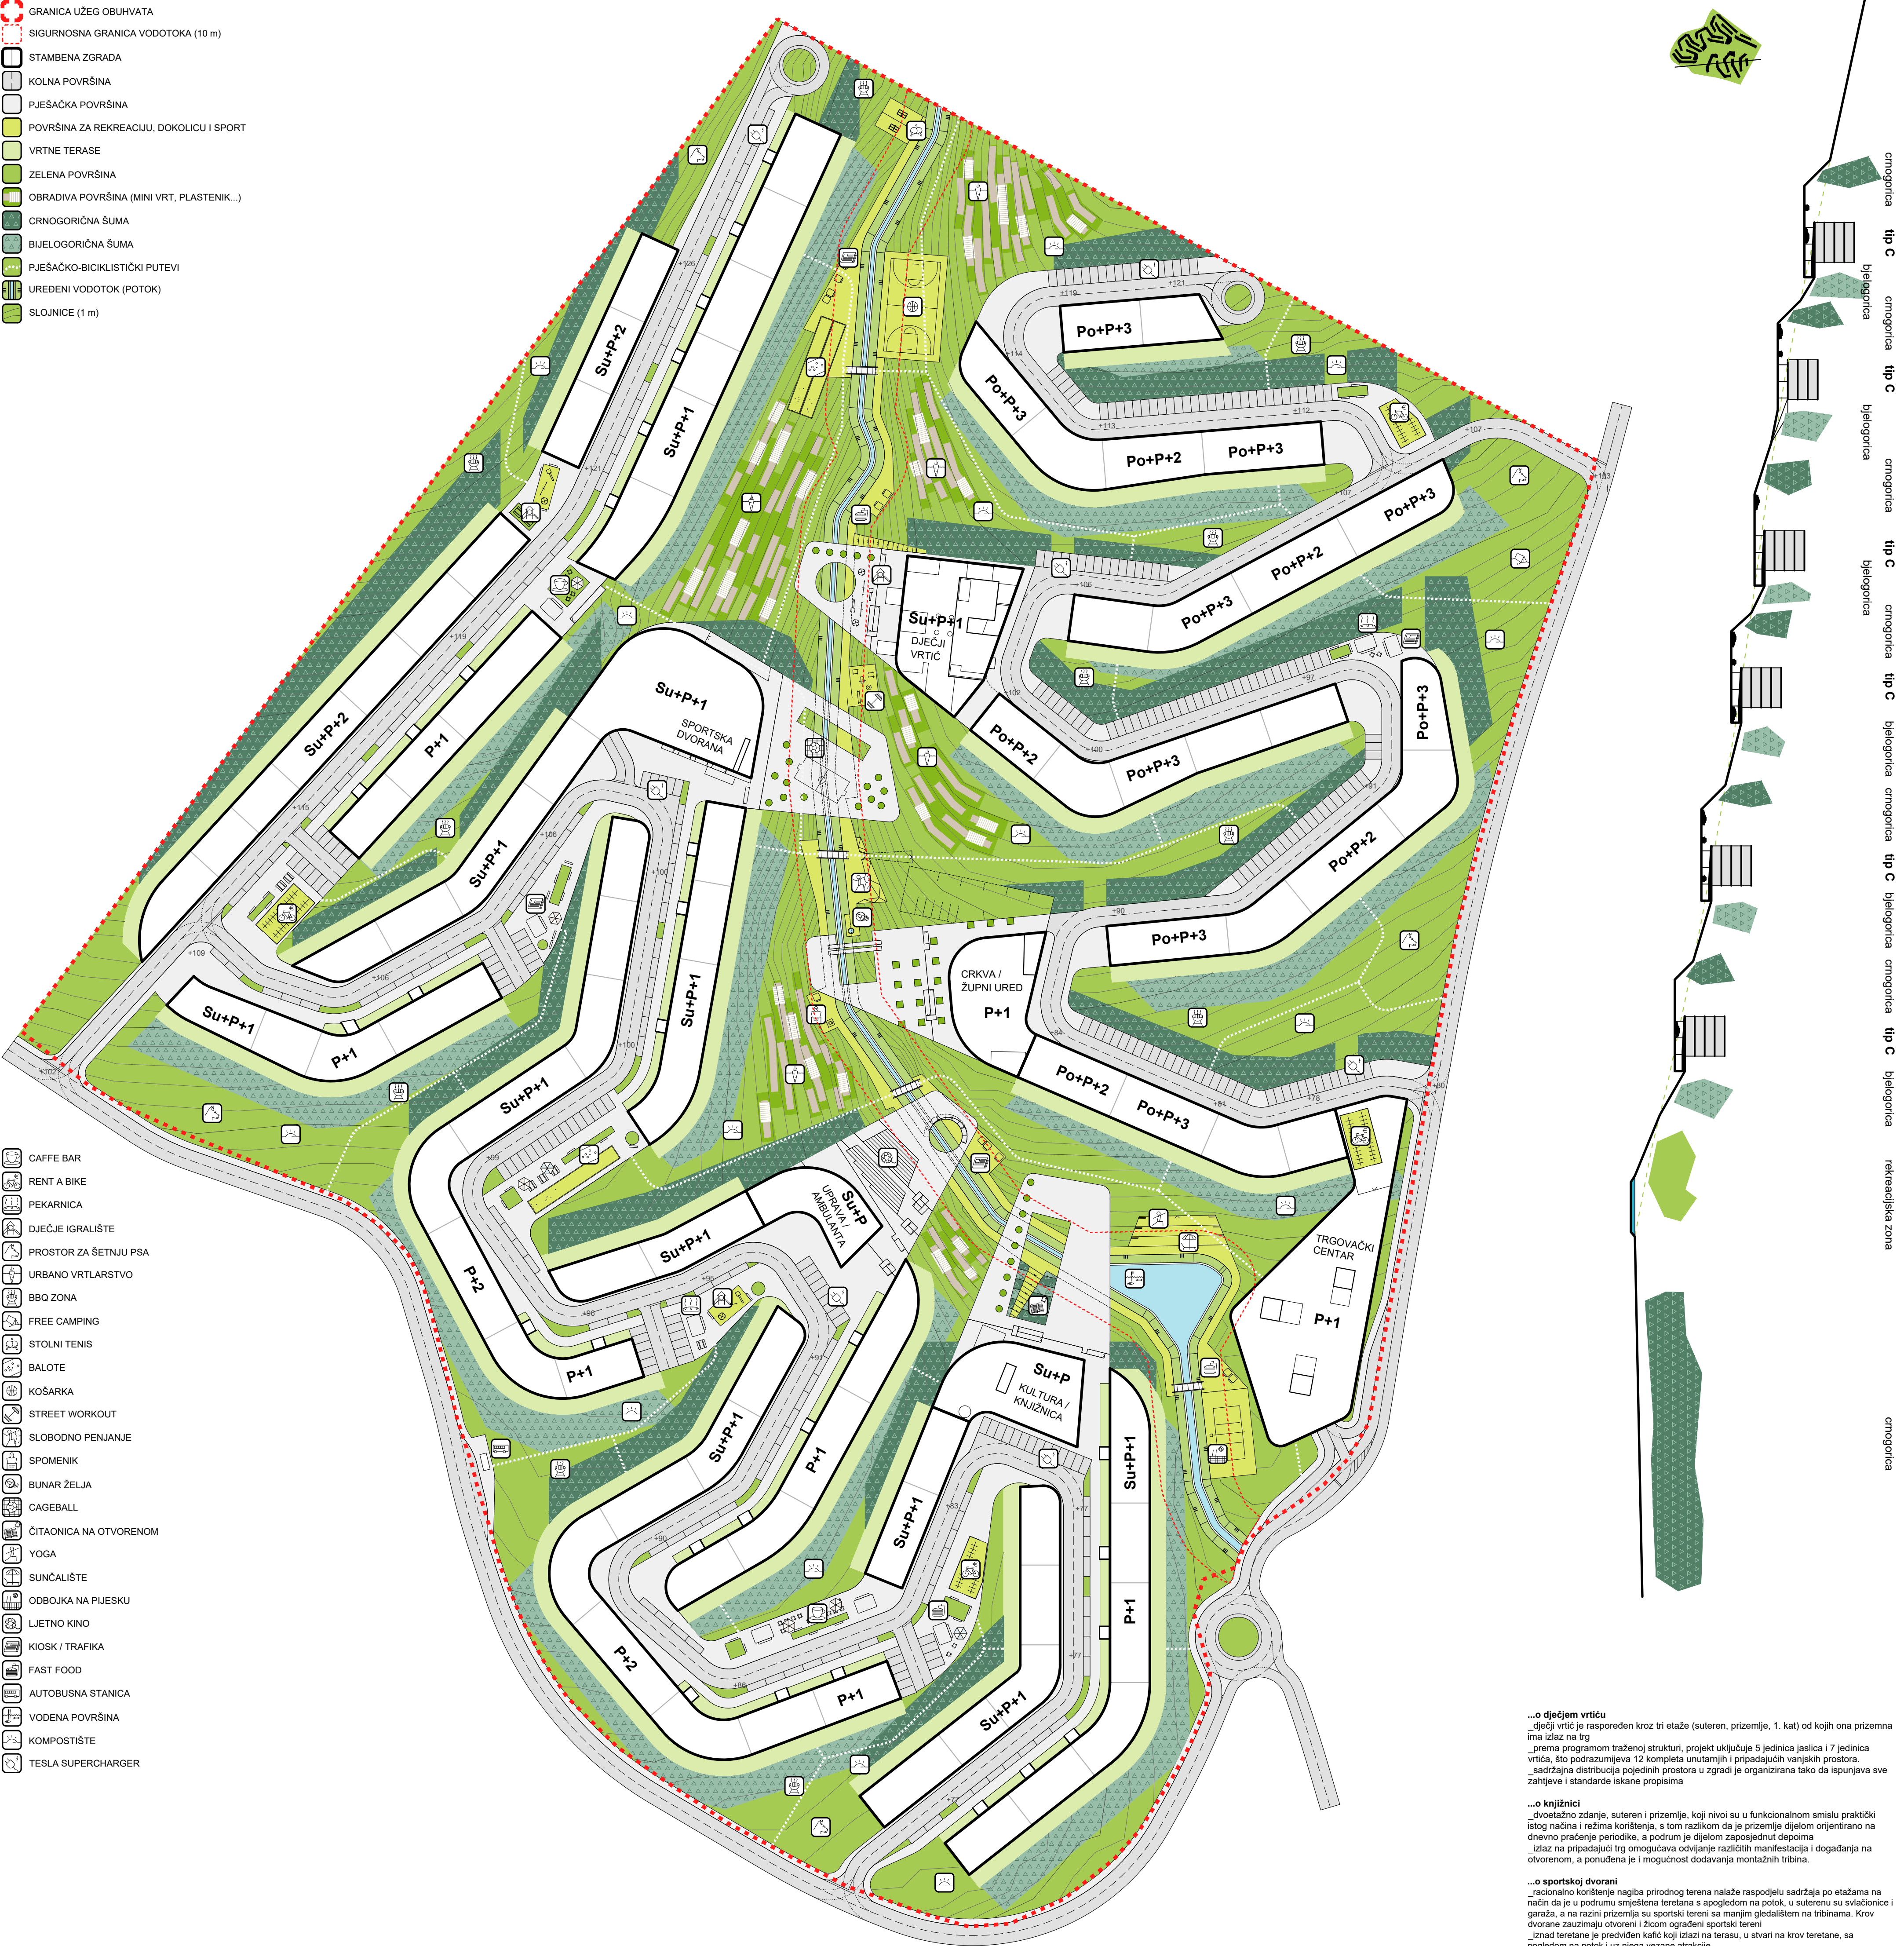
GRANICA UŽEG OBUHVATA
SIGURNOSNA GRANICA VODOTOKA (10 m)
STAMBENA ZGRADA
KOLNA POVRŠINA
PJEŠAČKA POVRŠINA
POVRŠINA ZA REKREACIJU, DOKOLICU I SPORT
VRTNE TERASE
ZELENA POVRŠINA
OBRADIVA POVRŠINA (MINI VRT, PLASTENIK...)
CRNOGORIČNA ŠUMA
BIJELOGORIČNA ŠUMA
PJEŠAČKO-BICIKLISTIČKI PUTEVI
UREĐENI VODOTOK (POTOK)
SLOJNICE (1 m)

CAFFE BAR
RENT A BIKE
PEKARNICA
DJEČJE IGRALIŠTE
PROSTOR ZA ŠETNJU PSA
URBANO VRTLARSTVO
BBQ ZONA
FREE CAMPING
STOLNI TENIS
BALOTE
KOŠARKA
STREET WORKOUT
SLOBODNO PENJANJE
SPOMENIK
BUNAR ŽELJA
CAGEBALL
ČITAONICA NA OTVORENOM
YOGA
SUNČALIŠTE
ODBOJKA NA PIJESKU
LJETNO KINO
KIOSK / TRAFIKA
FAST FOOD
AUTOBUSNA STANICA
VODENA POVRŠINA
KOMPOSTIŠTE
TESLA SUPERCHARGER

Su+P+2
Su+P+1
+126
+121
+119
Su+P+2
P+1
+115
+109
Su+P+1
P+1
+105
+106
Su+P+1
SPORTSKA DVORANA
Su+P+1
+100
Su+P+1
+100
Su+P+1
+109
P+2
P+1
+96
+95
Su+P+1
Su+P UPRAVA / AMBULANTA
Su+P+1
+91
P+1
+90
P+2
P+1
+86
Su+P+1
+83
Su+P KULTURA / KNJIŽNICA
Su+P+1
+77
P+1
+77
Su+P+1
+72
+102
Po+P+3
Po+P+3
+119
+121
+114
+113
+112
Po+P+2
Po+P+3
+107
+107
+103
Po+P+3
Po+P+2
Po+P+3
+106
Su+P+1 DJEČJI VRTIĆ
+102
Po+P+2
+100
Po+P+3
+97
Po+P+3
+91
Po+P+2
+90
Po+P+3
CRKVA / ŽUPNI URED P+1
+84
Po+P+2
Po+P+3
+81
+78
+80
TRGOVAČKI CENTAR P+1

crnogorica
tip C
bjelogorica
crnogorica
tip C
bjelogorica
crnogorica
tip C
bjelogorica
crnogorica
tip C
bjelogorica
crnogorica
tip C
bjelogorica
crnogorica
tip C
bjelogorica
rekreacijska zona
crnogorica

...o dječjem vrtiću
_dječji vrtić je raspoređen kroz tri etaže (suteren, prizemlje, 1. kat) od kojih ona prizemna ima izlaz na trg
_prema programom traženoj strukturi, projekt uključuje 5 jedinica jaslica i 7 jedinica vrtića, što podrazumijeva 12 kompleta unutarnjih i pripadajućih vanjskih prostora.
_sadržajna distribucija pojedinih prostora u zgradi je organizirana tako da ispunjava sve zahtjeve i standarde iskane propisima

...o knjižnici
_dvoetažno zdanje, suteren i prizemlje, koji nivoi su u funkcionalnom smislu praktički istog načina i režima korištenja, s tom razlikom da je prizemlje dijelom orijentirano na dnevno praćenje periodike, a podrum je dijelom zaposjednut depoima
_izlaz na pripadajući trg omogućava odvijanje različitih manifestacija i događanja na otvorenom, a ponuđena je i mogućnost dodavanja montažnih tribina.

...o sportskoj dvorani
_racionalno korištenje nagiba prirodnog terena nalaže raspodjelu sadržaja po etažama na način da je u podrumu smještena teretana s apogledom na potok, u suterenu su svlačionice i garaža, a na razini prizemlja su sportski tereni sa manjim gledalištem na tribinama. Krov dvorane zauzimaju otvoreni i žicom ograđeni sportski tereni
_iznad teretane je predviđen kafić koji izlazi na terasu, u stvari na krov teretane, sa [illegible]